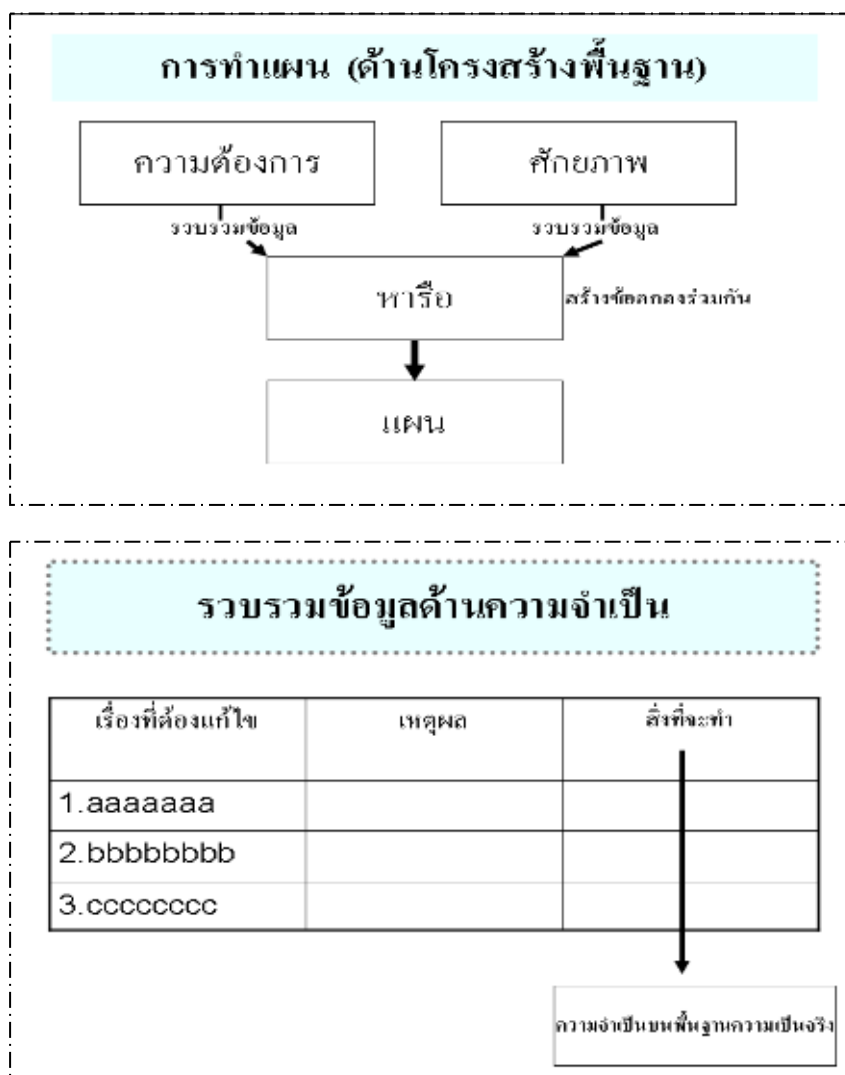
การทำแผน (ด้านโครงสร้างพื้นฐาน)

ความต้องการ

ศักยภาพ

รวบรวมข้อมูล

รวบรวมข้อมูล

หารือ

สร้างข้อตกลงร่วมกัน

แผน

รวบรวมข้อมูลด้านความจำเป็น

| เรื่องที่ต้องแก้ไข | เหตุผล | สิ่งที่จะทำ |
|---|---|---|
| 1.aaaaaaa | | |
| 2.bbbbbbbb | | |
| 3.cccccccc | | |

ความจำเป็นบนพื้นฐานความเป็นจริง